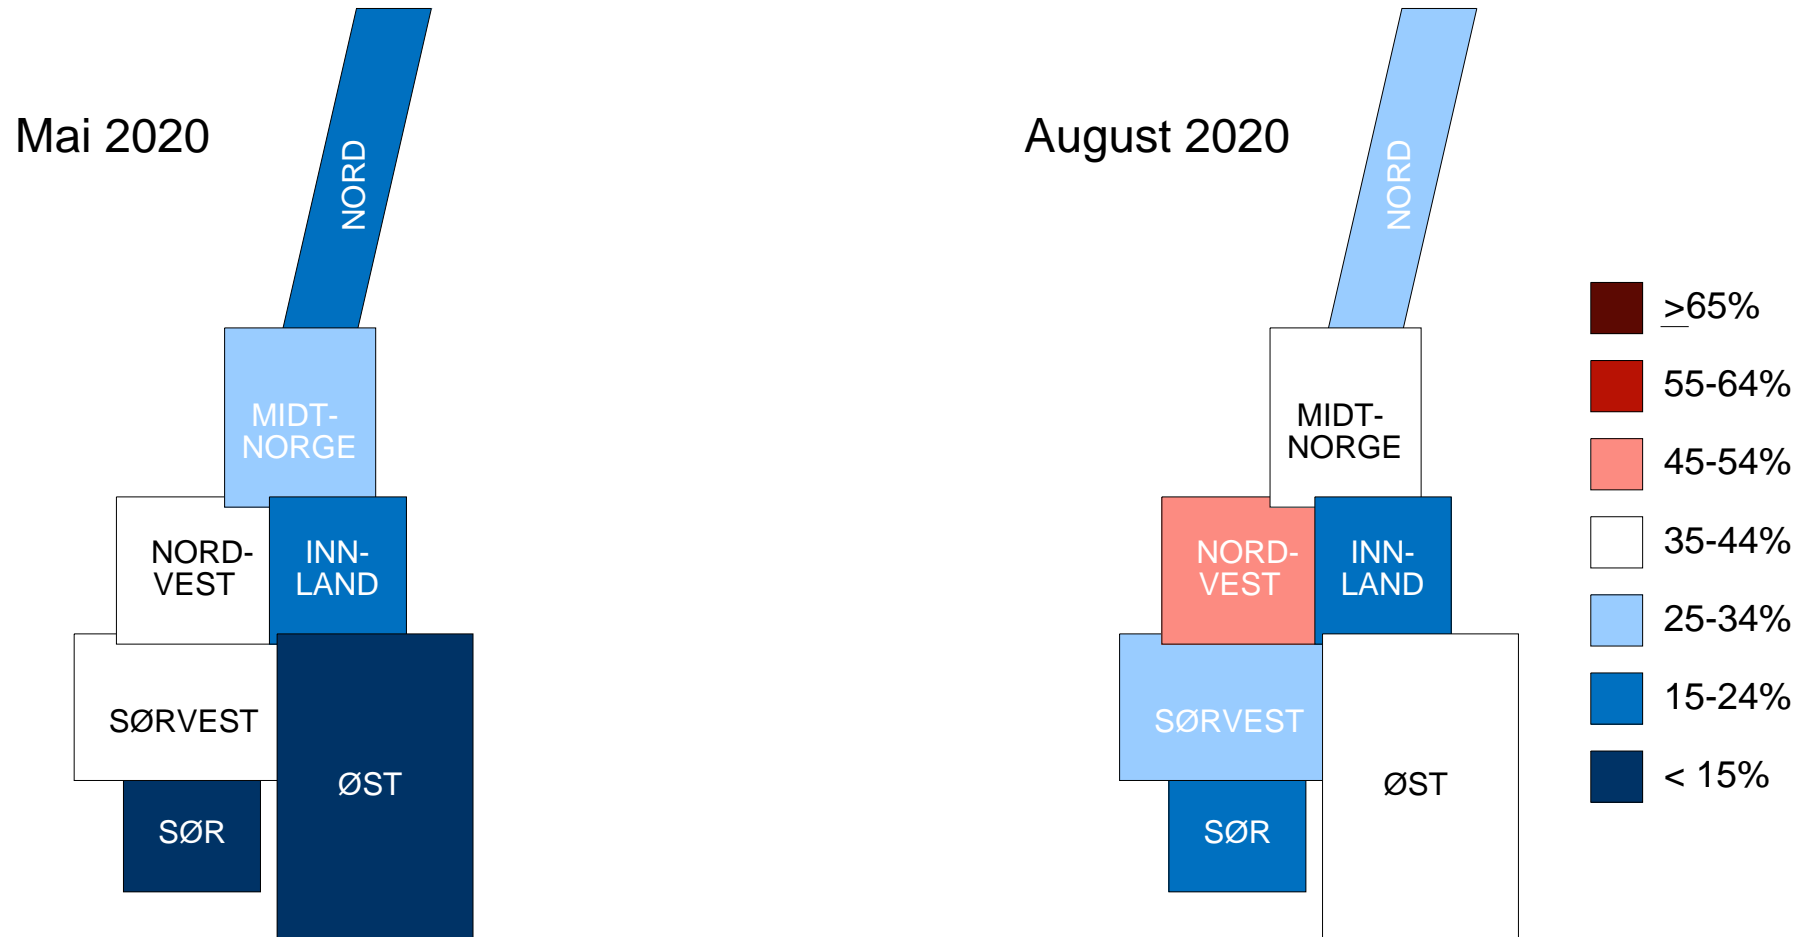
Mai 2020

NORD

MIDT-
NORGE

NORD-
VEST

INN-
LAND

SØRVEST

ØST

SØR

August 2020

NORD

MIDT-
NORGE

NORD-
VEST

INN-
LAND

SØRVEST

ØST

SØR

$\geq$65%

55-64%

45-54%

35-44%

25-34%

15-24%

< 15%